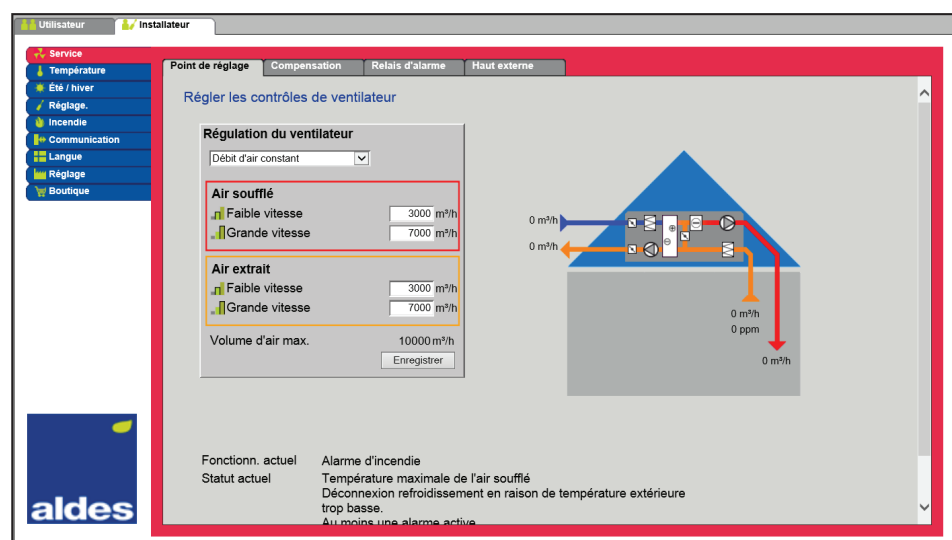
Utilisateur
Installateur

Service
Température
Été / hiver
Réglage.
Incendie
Communication
Langue
Réglage
Boutique

aldes

Point de réglage
Compensation
Relais d'alarme
Haut externe

Régler les contrôles de ventilateur

Régulation du ventilateur
Débit d'air constant

Air soufflé
Faible vitesse 3000 m³/h
Grande vitesse 7000 m³/h

Air extrait
Faible vitesse 3000 m³/h
Grande vitesse 7000 m³/h

Volume d'air max. 10000 m³/h
Enregistrer

0 m³/h
0 m³/h
0 m³/h
0 ppm
0 m³/h

Fonctionn. actuel Alarme d'incendie
Statut actuel Température maximale de l'air soufflé
Déconnexion refroidissement en raison de température extérieure trop basse.
Au moins une alarme active.